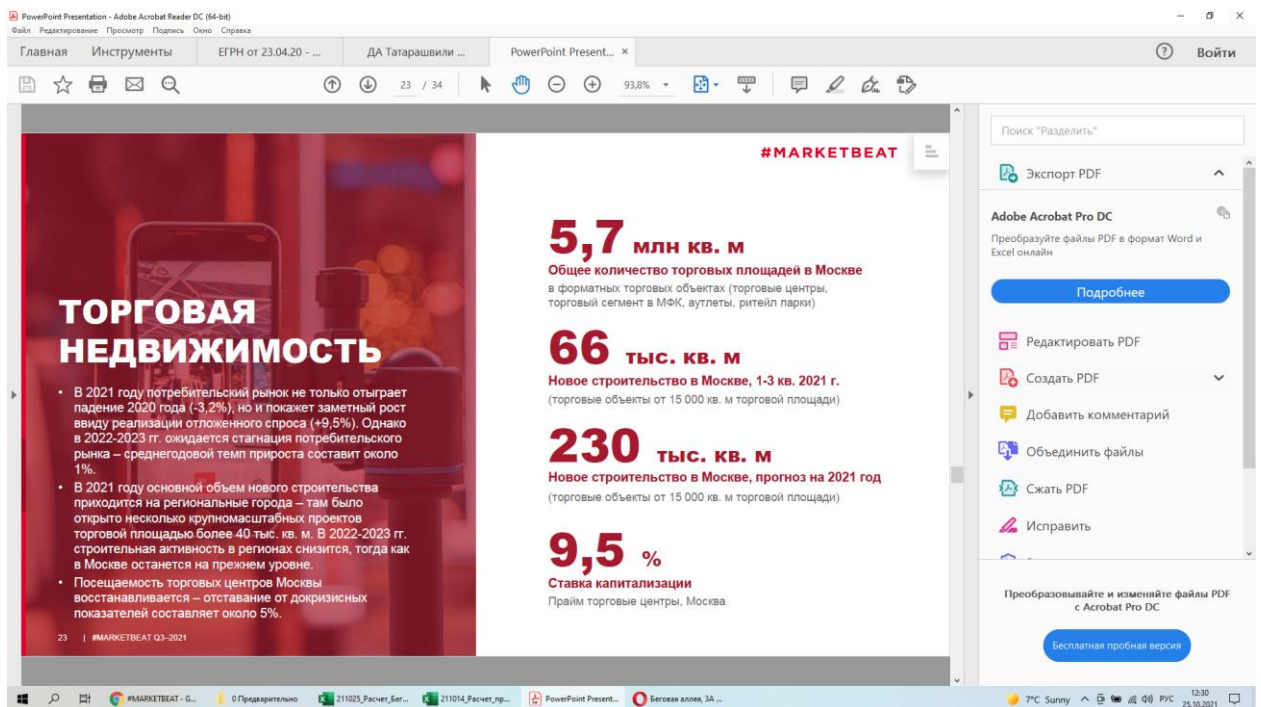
PowerPoint Presentation - Adobe Acrobat Reader DC (64-bit)
Файл Редактирование Просмотр Подпись Окно Справка

Главная Инструменты ЕГРН от 23.04.20 - ... ДА Татарашвили ... PowerPoint Present... ×

Войти

23 / 34

93,8%

#MARKETBEAT

ТОРГОВАЯ НЕДВИЖИМОСТЬ

• В 2021 году потребительский рынок не только отыграет падение 2020 года (-3,2%), но и покажет заметный рост ввиду реализации отложенного спроса (+9,5%). Однако в 2022-2023 гг. ожидается стагнация потребительского рынка – среднегодовой темп прироста составит около 1%.

• В 2021 году основной объем нового строительства приходится на региональные города – там было открыто несколько крупномасштабных проектов торговой площадью более 40 тыс. кв. м. В 2022-2023 гг. строительная активность в регионах снизится, тогда как в Москве останется на прежнем уровне.

• Посещаемость торговых центров Москвы восстанавливается – отставание от докризисных показателей составляет около 5%.

23 | #MARKETBEAT Q3–2021

5,7 млн кв. м
Общее количество торговых площадей в Москве
в форматных торговых объектах (торговые центры, торговый сегмент в МФК, аутлеты, ритейл парки)

66 тыс. кв. м
Новое строительство в Москве, 1-3 кв. 2021 г.
(торговые объекты от 15 000 кв. м торговой площади)

230 тыс. кв. м
Новое строительство в Москве, прогноз на 2021 год
(торговые объекты от 15 000 кв. м торговой площади)

9,5 %
Ставка капитализации
Прайм торговые центры, Москва

Поиск "Разделить"

Экспорт PDF

Adobe Acrobat Pro DC
Преобразуйте файлы PDF в формат Word и Excel онлайн

Подробнее

Редактировать PDF
Создать PDF
Добавить комментарий
Объединить файлы
Сжать PDF
Исправить

Преобразовывайте и изменяйте файлы PDF с Acrobat Pro DC

Бесплатная пробная версия

#MARKETBEAT - G... 0 Предварительно 211025_Расчет_Бег... 211014_Расчет_пр... PowerPoint Present... Беговая аллея, 3А ...

7°C Sunny РУС 12:30 25.10.2021